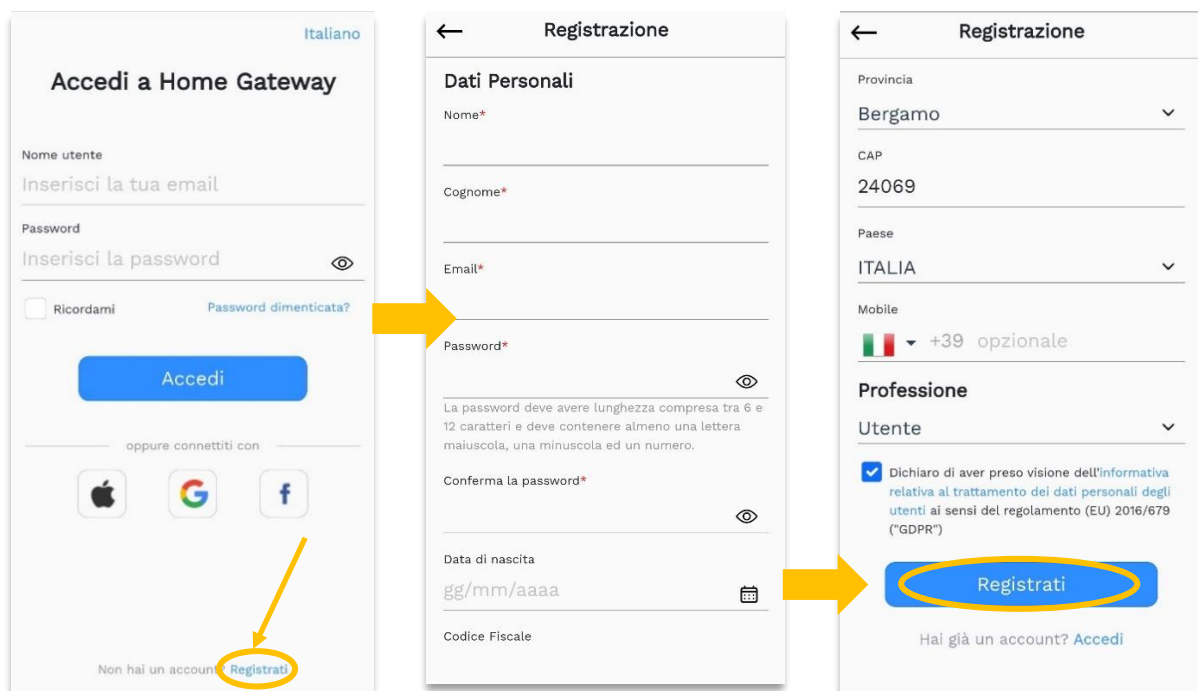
Italiano

Accedi a Home Gateway

Nome utente
Inserisci la tua email

Password
Inserisci la password

Ricordami
Password dimenticata?

Accedi

oppure connettiti con

G
f

Non hai un account? Registrati

←
Registrazione

Dati Personali

Nome*

Cognome*

Email*

Password*

La password deve avere lunghezza compresa tra 6 e 12 caratteri e deve contenere almeno una lettera maiuscola, una minuscola ed un numero.

Conferma la password*

Data di nascita
gg/mm/aaaa

Codice Fiscale

←
Registrazione

Provincia
Bergamo

CAP
24069

Paese
ITALIA

Mobile
+39 opzionale

Professione
Utente

Dichiaro di aver preso visione dell'informativa relativa al trattamento dei dati personali degli utenti ai sensi del regolamento (EU) 2016/679 ("GDPR")

Registrati

Hai già un account? Accedi